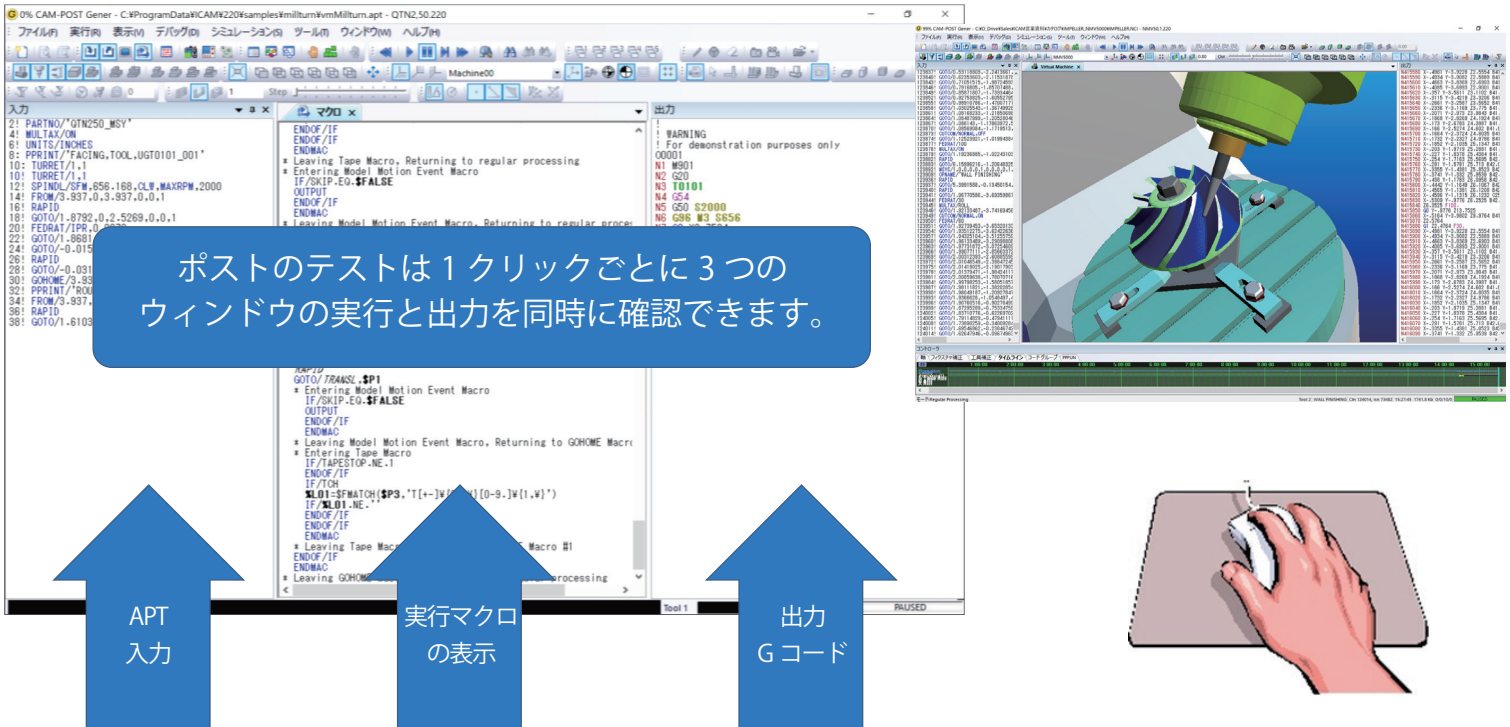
0% CAM-POST Gener - C:¥ProgramData¥ICAM¥220¥samples¥millturn¥vmMillturn.apt - QTN2,50.220

ファイル(F) 実行(R) 表示(V) デバッグ(D) シミュレーション(S) ツール(T) ウィンドウ(W) ヘルプ(H)

Machine00

Step

入力

2! PARTNO/'QTN250_MSY'
4! MULTAX/ON
6! UNITS/INCHES
8: PPRINT/'FACING,TOOL,UGT0101_001'
10: TURRET/1,1
12! TURRET/1,1
12: SPINDL/SFM,656.168,CLW,MAXRPM,2000
14! FROM/3.937,0.3.937,0.0,1
16! RAPID
18! GOTO/1.8792,0.2.5269,0.0,1
20! FEDRAT/IPR,0.0030
22! GOTO/1.8681
24! GOTO/-0.015
26! RAPID
28! GOTO/-0.031
30! GOHOME/3.93
32! PPRINT/'ROU
34! FROM/3.937,
36! RAPID
38! GOTO/1.6103

マクロ

ENDOF/IF
ENDOF/IF
ENDMAC
* Leaving Tape Macro, Returning to regular processing
* Entering Model Motion Event Macro
IF/SKIP.EQ.$FALSE
OUTPUT
ENDOF/IF
ENDMAC
* Leaving Model Motion Event Macro, Returning to regular proces

RAPID
GOTO/TRANSL,$P1
* Entering Model Motion Event Macro
IF/SKIP.EQ.$FALSE
OUTPUT
ENDOF/IF
ENDMAC
* Leaving Model Motion Event Macro, Returning to GOHOME Macro
* Entering Tape Macro
IF/TAPESTOP.NE.1
ENDOF/IF
IF/TCH
$L01=$FMATCH($P3,'T[+-]¥[ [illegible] [0-9.]¥{1,¥}')
IF/$L01.NE.''
ENDOF/IF
ENDOF/IF
ENDMAC
* Leaving Tape Macr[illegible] Macro #1
ENDOF/IF
ENDMAC
* Leaving GOHOME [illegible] processing

出力

!
! WARNING
! For demonstration purposes only
00001
N1 M901
N2 G20
N3 T0101
N4 G54
N5 G50 S2000
N6 G96 M3 S656

Tool 1
PAUSED

ポストのテストは 1 クリックごとに 3 つのウィンドウの実行と出力を同時に確認できます。

APT
入力

実行マクロの表示

出力
G コード

Virtual Machine